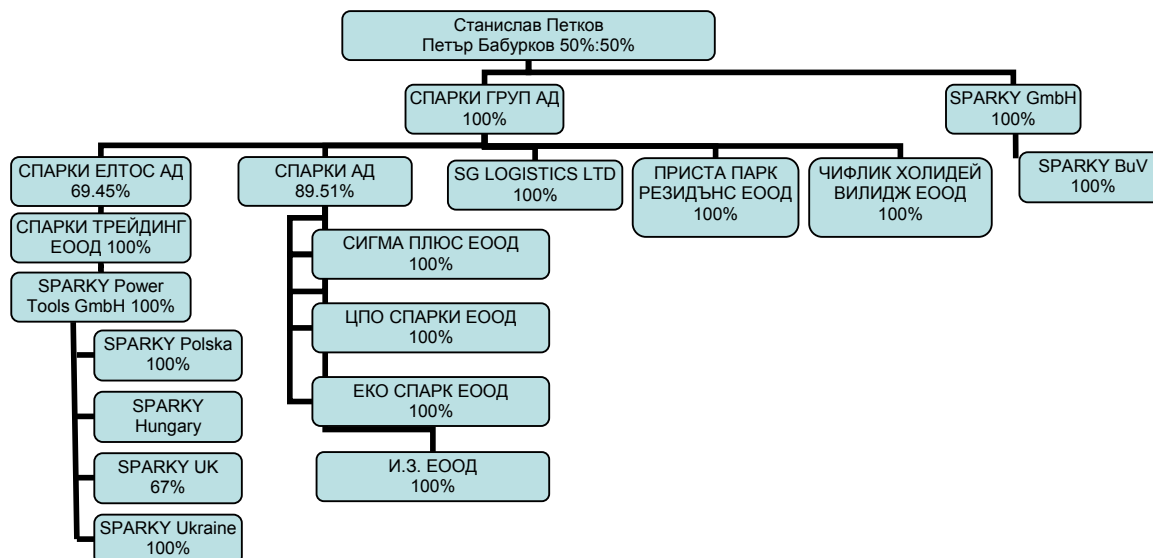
Станислав Петков
Петър Бабурков 50%:50%

СПАРКИ ГРУП АД
100%

SPARKY GmbH
100%

СПАРКИ ЕЛТОС АД
69.45%

СПАРКИ АД
89.51%

SG LOGISTICS LTD
100%

ПРИСТА ПАРК РЕЗИДЪНС ЕООД
100%

ЧИФЛИК ХОЛИДЕЙ ВИЛИДЖ ЕООД
100%

SPARKY BuV
100%

СПАРКИ ТРЕЙДИНГ ЕООД 100%

SPARKY Power Tools GmbH 100%

SPARKY Polska
100%

SPARKY
Hungary

SPARKY UK
67%

SPARKY Ukraine
100%

СИГМА ПЛЮС ЕООД
100%

ЦПО СПАРКИ ЕООД
100%

ЕКО СПАРК ЕООД
100%

И.З. ЕООД
100%